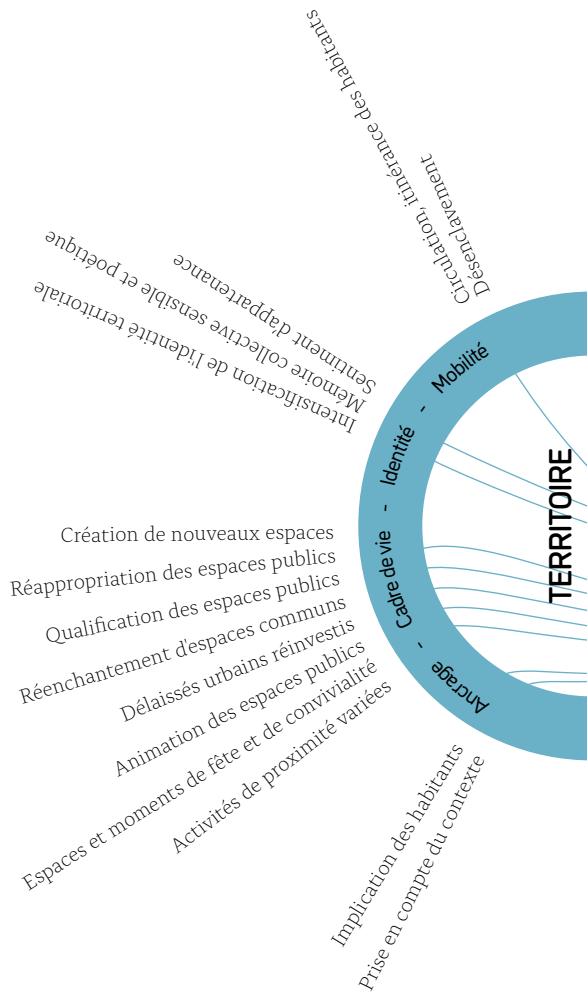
Circulation, itinérance des habitants
Désenclavement

Intensification de l'identité territoriale
Mémoire collective sensible et poétique
Sentiment d'appartenance

Création de nouveaux espaces
Réappropriation des espaces publics
Qualification des espaces publics
Réenchantement d'espaces communs
Délaissés urbains réinvestis
Animation des espaces publics
Espaces et moments de fête et de convivialité
Activités de proximité variées

Implication des habitants
Prise en compte du contexte

Mobilité - Identité - Cadre de vie - Ancrage

TERRITOIRE